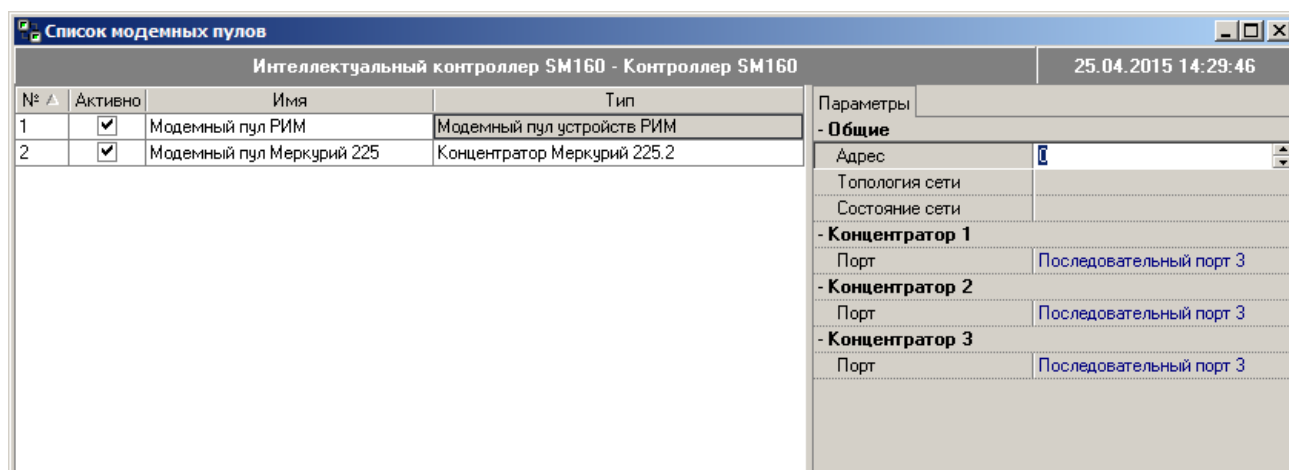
Список модемных пулов

Интеллектуальный контроллер SM160 - Контроллер SM160

25.04.2015 14:29:46

| № | Активно | Имя | Тип |
|---|---|---|---|
| 1 | ✔ | Модемный пул РИМ | Модемный пул устройств РИМ |
| 2 | ✔ | Модемный пул Меркурий 225 | Концентратор Меркурий 225.2 |

Параметры

- Общие

| | |
|---|---|
| Адрес | 0 |
| Топология сети | |
| Состояние сети | |

- Концентратор 1

| | |
|---|---|
| Порт | Последовательный порт 3 |

- Концентратор 2

| | |
|---|---|
| Порт | Последовательный порт 3 |

- Концентратор 3

| | |
|---|---|
| Порт | Последовательный порт 3 |